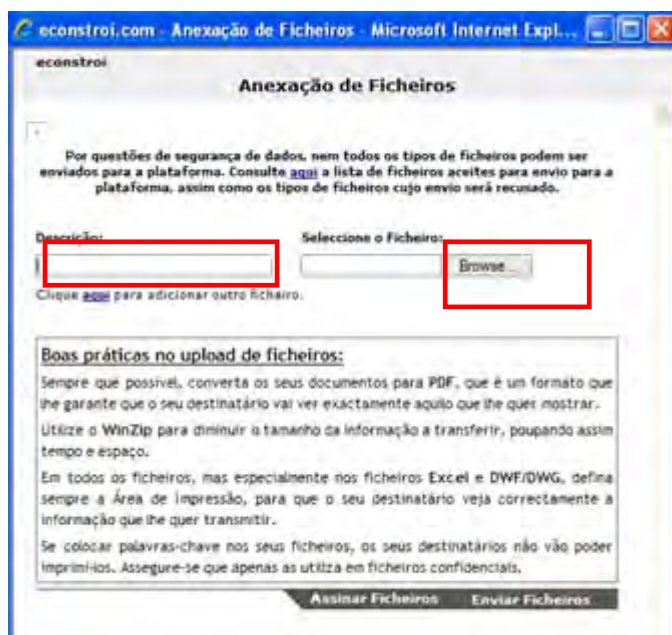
econstroi.com - Anexação de Ficheiros - Microsoft Internet Expl...

econstroi

Anexação de Ficheiros

Por questões de segurança de dados, nem todos os tipos de ficheiros podem ser enviados para a plataforma. Consulte aqui a lista de ficheiros aceites para envio para a plataforma, assim como os tipos de ficheiros cujo envio será recusado.

Descrição:

Seleccione o Ficheiro:

Browse...

Clique aqui para adicionar outro ficheiro.

Boas práticas no upload de ficheiros:

Sempre que possível, converta os seus documentos para PDF, que é um formato que lhe garante que o seu destinatário vai ver exactamente aquilo que lhe quer mostrar.

Utilize o WinZip para diminuir o tamanho da informação a transferir, poupando assim tempo e espaço.

Em todos os ficheiros, mas especialmente nos ficheiros Excel e DWF/DWG, defina sempre a Área de Impressão, para que o seu destinatário veja correctamente a informação que lhe quer transmitir.

Se colocar palavras-chave nos seus ficheiros, os seus destinatários não vão poder imprimi-los. Assegure-se que apenas as utiliza em ficheiros confidenciais.

Assinar Ficheiros

Enviar Ficheiros